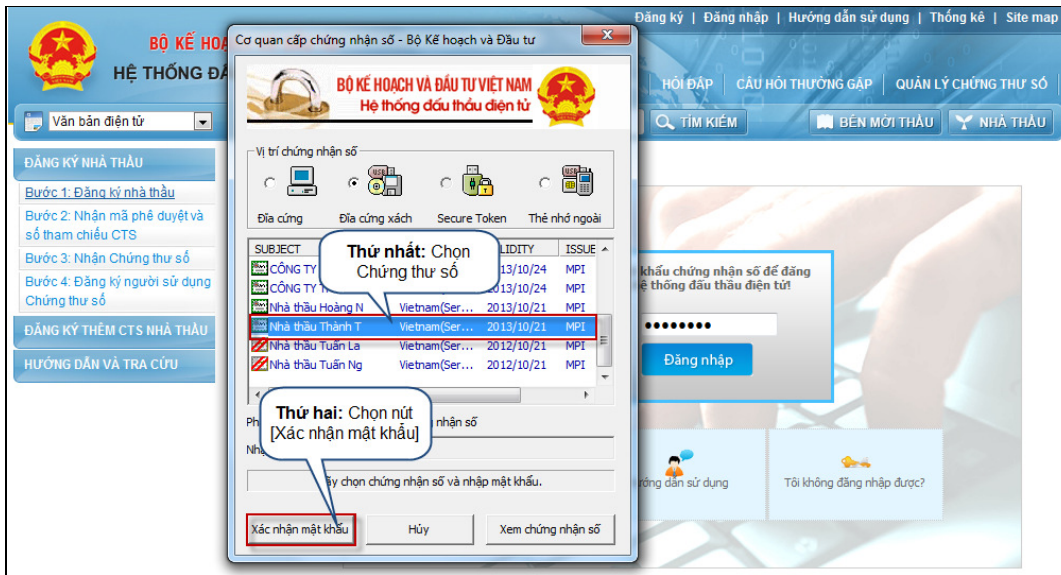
Đăng ký | Đăng nhập | Hướng dẫn sử dụng | Thống kê | Site map

BỘ KẾ HOẠ

HỆ THỐNG ĐẤ

HỎI ĐÁP | CÂU HỎI THƯỜNG GẶP | QUẢN LÝ CHỨNG THƯ SỐ

Văn bản điện tử

TÌM KIẾM | BẢN MỜI THẦU | NHÀ THẦU

ĐĂNG KÝ NHÀ THẦU

Bước 1: Đăng ký nhà thầu

Bước 2: Nhận mã phê duyệt và số tham chiếu CTS

Bước 3: Nhận Chứng thư số

Bước 4: Đăng ký người sử dụng Chứng thư số

ĐĂNG KÝ THÊM CTS NHÀ THẦU

HƯỚNG DẪN VÀ TRA CỨU

Cơ quan cấp chứng nhận số - Bộ Kế hoạch và Đầu tư

BỘ KẾ HOẠCH VÀ ĐẦU TƯ VIỆT NAM
Hệ thống đấu thầu điện tử

Vị trí chứng nhận số

Đĩa cứng | Đĩa cứng xách | Secure Token | Thẻ nhớ ngoài

| SUBJECT | | LIDITY | ISSUE |
|---|---|---|---|
| CÔNG TY | | 2013/10/24 | MPI |
| CÔNG TY T | | 2013/10/24 | MPI |
| Nhà thầu Hoàng N | Vietnam(Ser... | 2013/10/21 | MPI |
| Nhà thầu Thành T | Vietnam(Ser... | 2013/10/21 | MPI |
| Nhà thầu Tuấn La | Vietnam(Ser... | 2012/10/21 | MPI |
| Nhà thầu Tuấn Ng | Vietnam(Ser... | 2012/10/21 | MPI |

Thứ nhất: Chọn Chứng thư số

Thứ hai: Chọn nút [Xác nhận mật khẩu]

Ph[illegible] nhận số

Nh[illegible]

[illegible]y chọn chứng nhận số và nhập mật khẩu.

Xác nhận mật khẩu | Hủy | Xem chứng nhận số

khẩu chứng nhận số để đăng hệ thống đấu thầu điện tử!

••••••••

Đăng nhập

ướng dẫn sử dụng

Tôi không đăng nhập được?